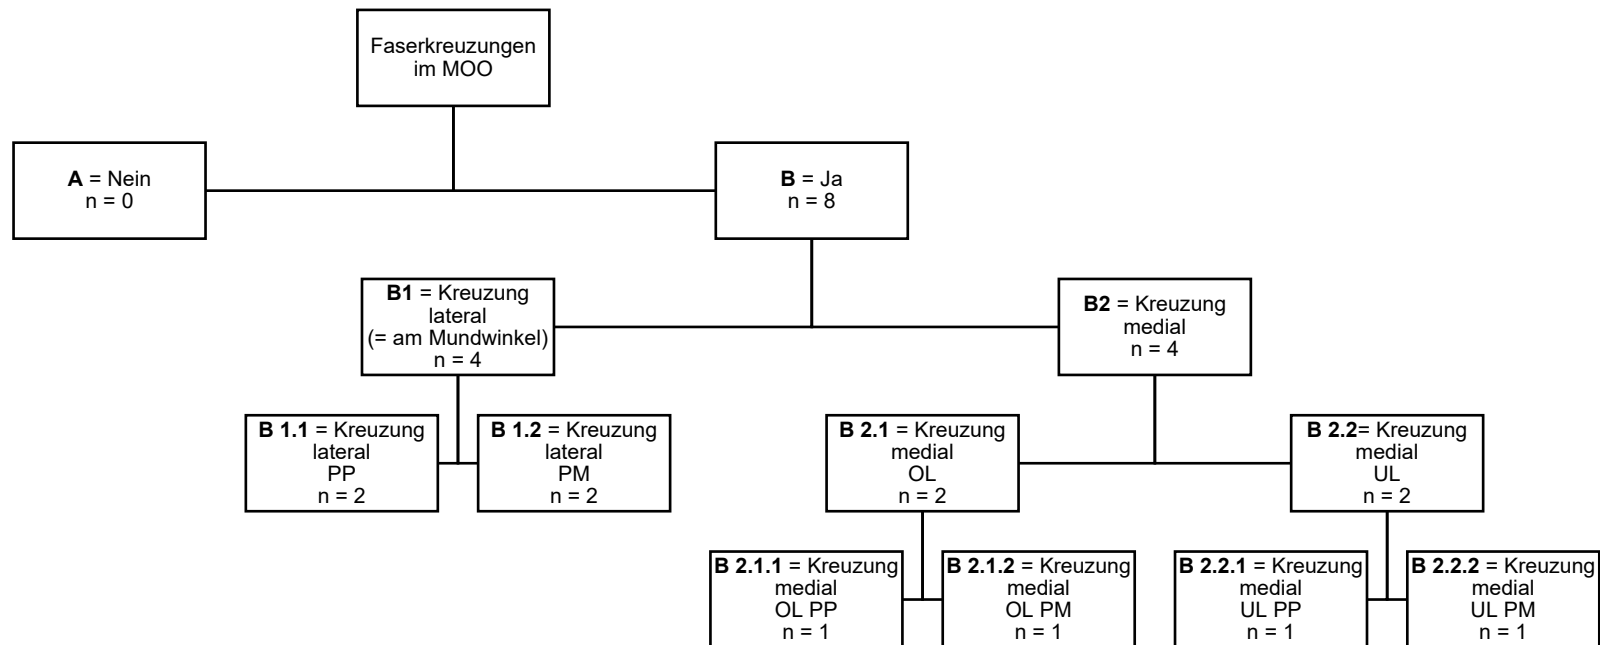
Faserkreuzungen im MOO

**A** = Nein
n = 0

**B** = Ja
n = 8

**B1** = Kreuzung lateral (= am Mundwinkel)
n = 4

**B2** = Kreuzung medial
n = 4

**B 1.1** = Kreuzung lateral PP
n = 2

**B 1.2** = Kreuzung lateral PM
n = 2

**B 2.1** = Kreuzung medial OL
n = 2

**B 2.2**= Kreuzung medial UL
n = 2

**B 2.1.1** = Kreuzung medial OL PP
n = 1

**B 2.1.2** = Kreuzung medial OL PM
n = 1

**B 2.2.1** = Kreuzung medial UL PP
n = 1

**B 2.2.2** = Kreuzung medial UL PM
n = 1